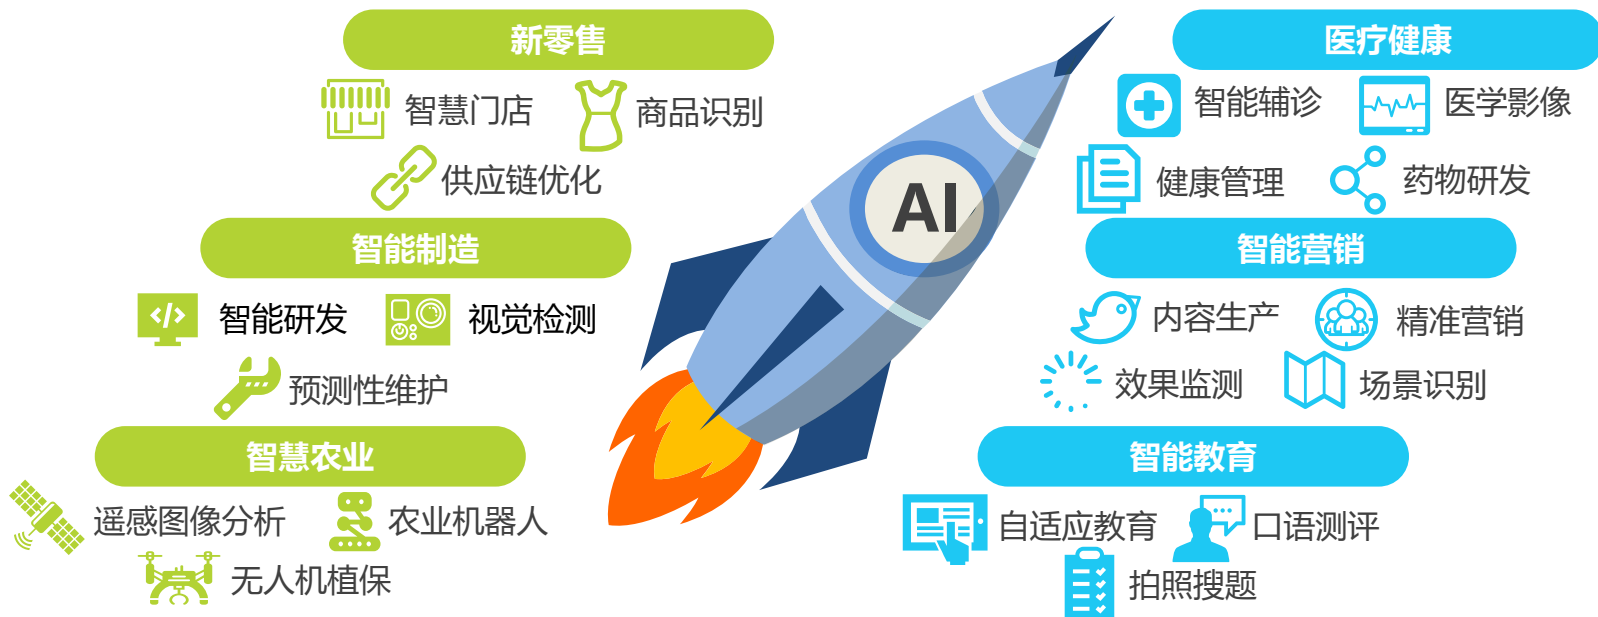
新零售

智慧门店 商品识别

供应链优化

智能制造

智能研发 视觉检测

预测性维护

智慧农业

遥感图像分析 农业机器人

无人机植保

AI

医疗健康

智能辅诊 医学影像

健康管理 药物研发

智能营销

内容生产 精准营销

效果监测 场景识别

智能教育

自适应教育 口语测评

拍照搜题